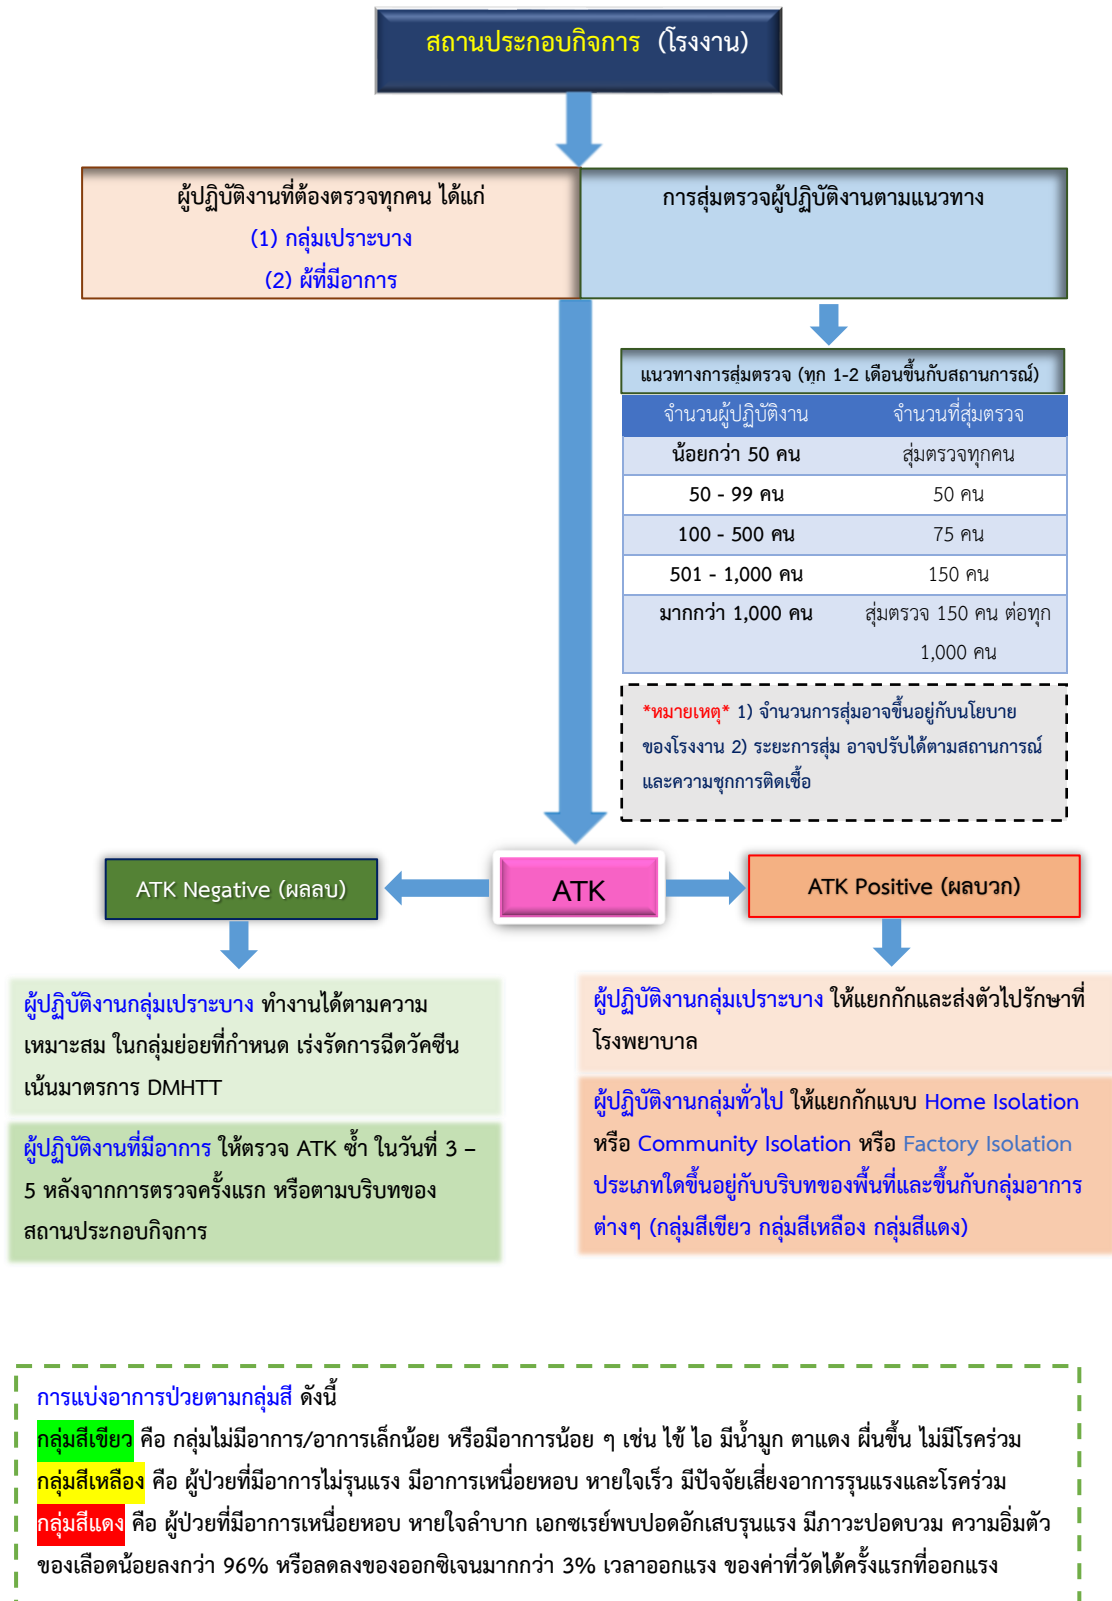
สถานประกอบกิจการ (โรงงาน)

ผู้ปฏิบัติงานที่ต้องตรวจทุกคน ได้แก่
(1) กลุ่มเปราะบาง
(2) ผู้ที่มีอาการ

การสุ่มตรวจผู้ปฏิบัติงานตามแนวทาง

แนวทางการสุ่มตรวจ (ทุก 1-2 เดือนขึ้นกับสถานการณ์)

| จำนวนผู้ปฏิบัติงาน | จำนวนที่สุ่มตรวจ |
|---|---|
| น้อยกว่า 50 คน | สุ่มตรวจทุกคน |
| 50 - 99 คน | 50 คน |
| 100 - 500 คน | 75 คน |
| 501 - 1,000 คน | 150 คน |
| มากกว่า 1,000 คน | สุ่มตรวจ 150 คน ต่อทุก 1,000 คน |

*หมายเหตุ* 1) จำนวนการสุ่มอาจขึ้นอยู่กับนโยบายของโรงงาน 2) ระยะการสุ่ม อาจปรับได้ตามสถานการณ์และความชุกการติดเชื้อ

ATK Negative (ผลลบ)

ATK

ATK Positive (ผลบวก)

ผู้ปฏิบัติงานกลุ่มเปราะบาง ทำงานได้ตามความเหมาะสม ในกลุ่มย่อยที่กำหนด เร่งรัดการฉีดวัคซีน เน้นมาตรการ DMHTT

ผู้ปฏิบัติงานที่มีอาการ ให้ตรวจ ATK ซ้ำ ในวันที่ 3 – 5 หลังจากการตรวจครั้งแรก หรือตามบริบทของสถานประกอบกิจการ

ผู้ปฏิบัติงานกลุ่มเปราะบาง ให้แยกกักและส่งตัวไปรักษาที่โรงพยาบาล

ผู้ปฏิบัติงานกลุ่มทั่วไป ให้แยกกักแบบ Home Isolation หรือ Community Isolation หรือ Factory Isolation ประเภทใดขึ้นอยู่กับบริบทของพื้นที่และขึ้นกับกลุ่มอาการต่างๆ (กลุ่มสีเขียว กลุ่มสีเหลือง กลุ่มสีแดง)

การแบ่งอาการป่วยตามกลุ่มสี ดังนี้
กลุ่มสีเขียว คือ กลุ่มไม่มีอาการ/อาการเล็กน้อย หรือมีอาการน้อย ๆ เช่น ไข้ ไอ มีน้ำมูก ตาแดง ผื่นขึ้น ไม่มีโรคร่วม
กลุ่มสีเหลือง คือ ผู้ป่วยที่มีอาการไม่รุนแรง มีอาการเหนื่อยหอบ หายใจเร็ว มีปัจจัยเสี่ยงอาการรุนแรงและโรคร่วม
กลุ่มสีแดง คือ ผู้ป่วยที่มีอาการเหนื่อยหอบ หายใจลำบาก เอกซเรย์พบปอดอักเสบรุนแรง มีภาวะปอดบวม ความอิ่มตัวของเลือดน้อยลงกว่า 96% หรือลดลงของออกซิเจนมากกว่า 3% เวลาออกแรง ของค่าที่วัดได้ครั้งแรกที่ออกแรง